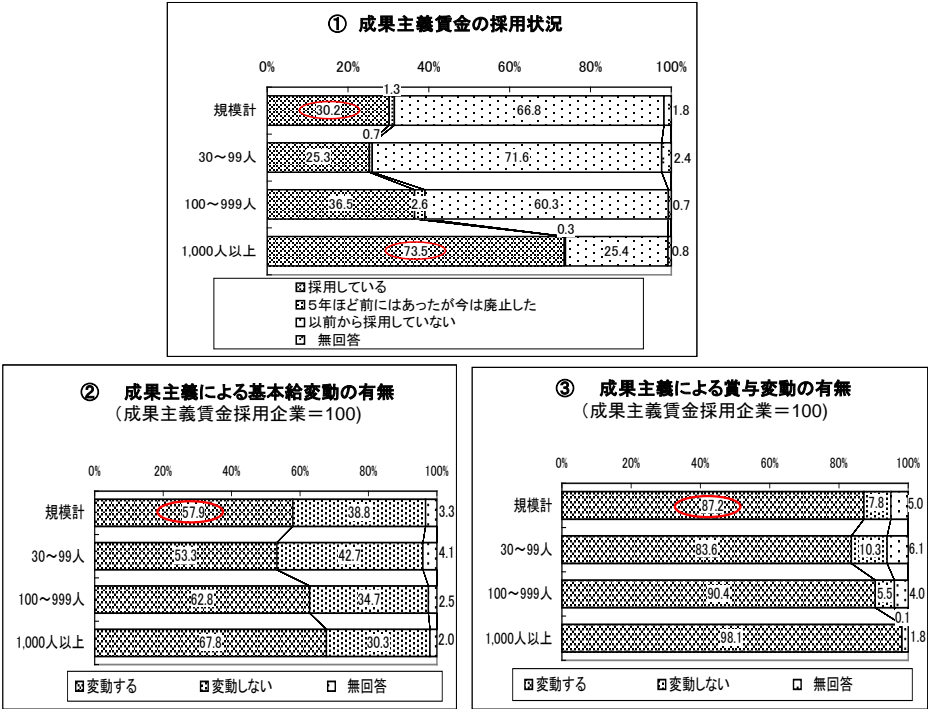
① 成果主義賃金の採用状況

0% 20% 40% 60% 80% 100%

規模計 30.2 1.3 66.8 1.8
30～99人 25.3 0.7 71.6 2.4
100～999人 36.5 2.6 60.3 0.7
1,000人以上 73.5 0.3 25.4 0.8

採用している
5年ほど前にはあったが今は廃止した
以前から採用していない
無回答

② 成果主義による基本給変動の有無
（成果主義賃金採用企業＝100）

0% 20% 40% 60% 80% 100%

規模計 57.9 38.8 3.3
30～99人 53.3 42.7 4.1
100～999人 62.8 34.7 2.5
1,000人以上 67.8 30.3 2.0

変動する 変動しない 無回答

③ 成果主義による賞与変動の有無
（成果主義賃金採用企業＝100）

0% 20% 40% 60% 80% 100%

規模計 87.2 7.8 5.0
30～99人 83.6 10.3 6.1
100～999人 90.4 5.5 4.0
1,000人以上 98.1 0.1 1.8

変動する 変動しない 無回答